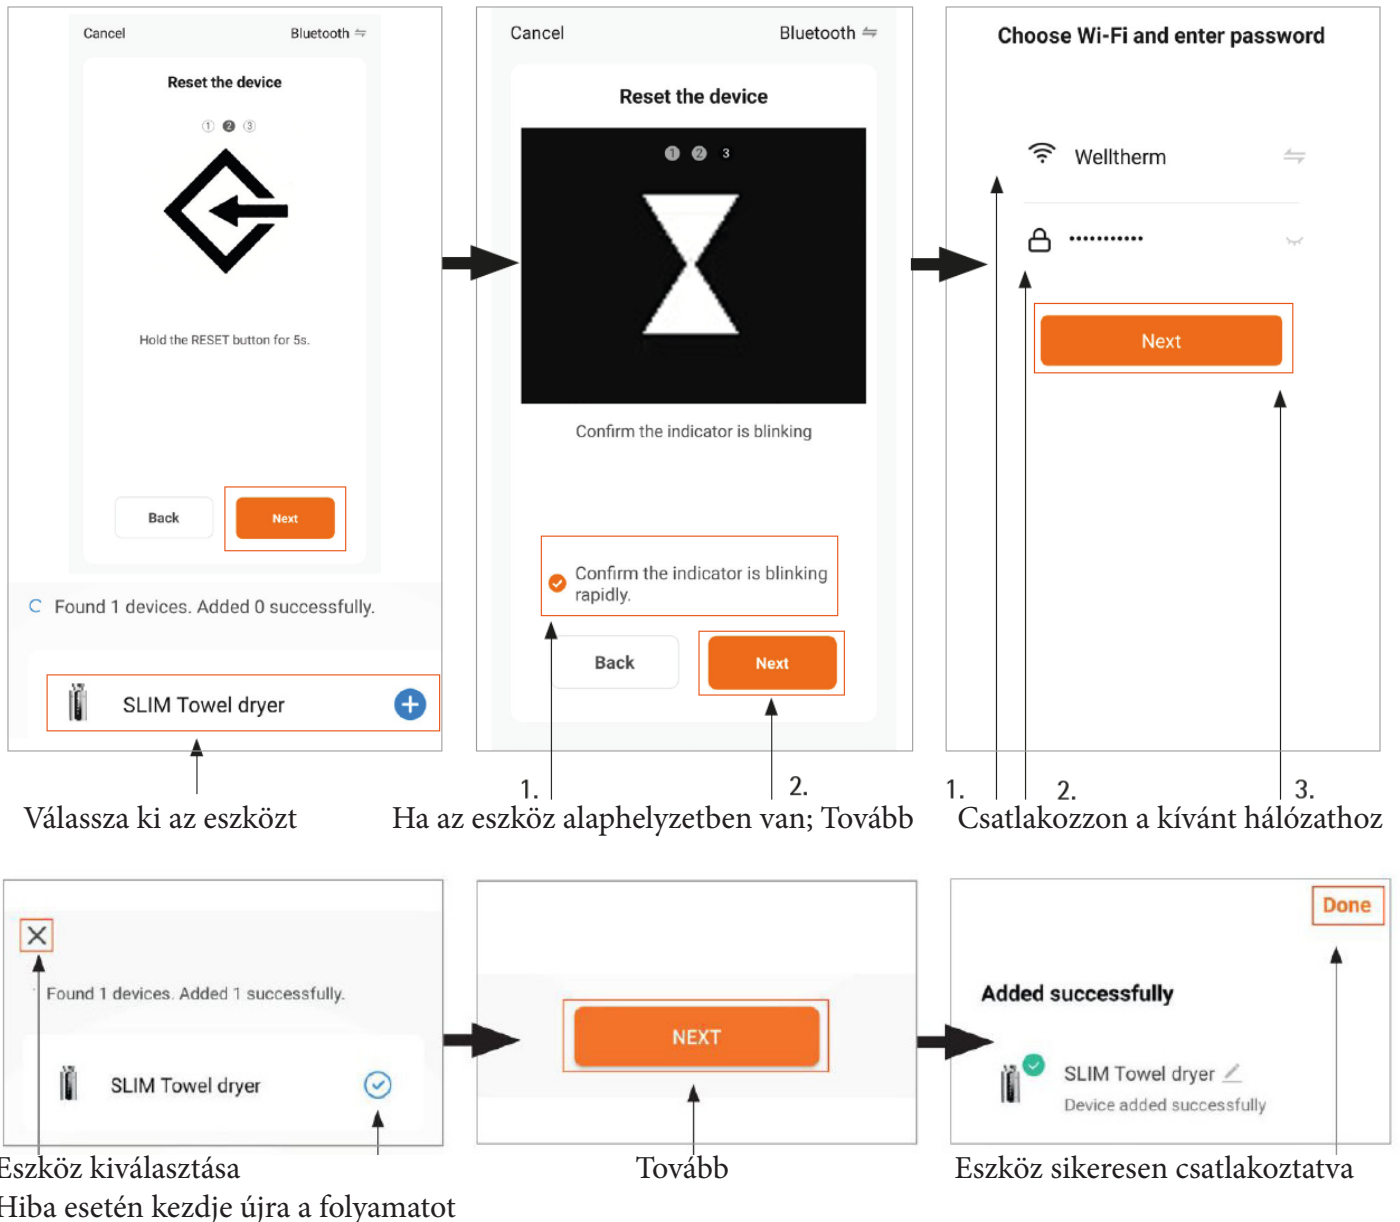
Cancel Bluetooth

Reset the device

① ② ③

Hold the RESET button for 5s.

Back Next

Found 1 devices. Added 0 successfully.

SLIM Towel dryer

Válassza ki az eszközt

Cancel Bluetooth

Reset the device

1 2 3

Confirm the indicator is blinking

Confirm the indicator is blinking rapidly.

Back Next

1. 2.

Ha az eszköz alaphelyzetben van; Tovább

Choose Wi-Fi and enter password

Welltherm

•••••••••••

Next

1. 2. 3.

Csatlakozzon a kívánt hálózathoz

Found 1 devices. Added 1 successfully.

SLIM Towel dryer

Eszköz kiválasztása
Hiba esetén kezdje újra a folyamatot

NEXT

Tovább

Done

Added successfully

SLIM Towel dryer

Device added successfully

Eszköz sikeresen csatlakoztatva